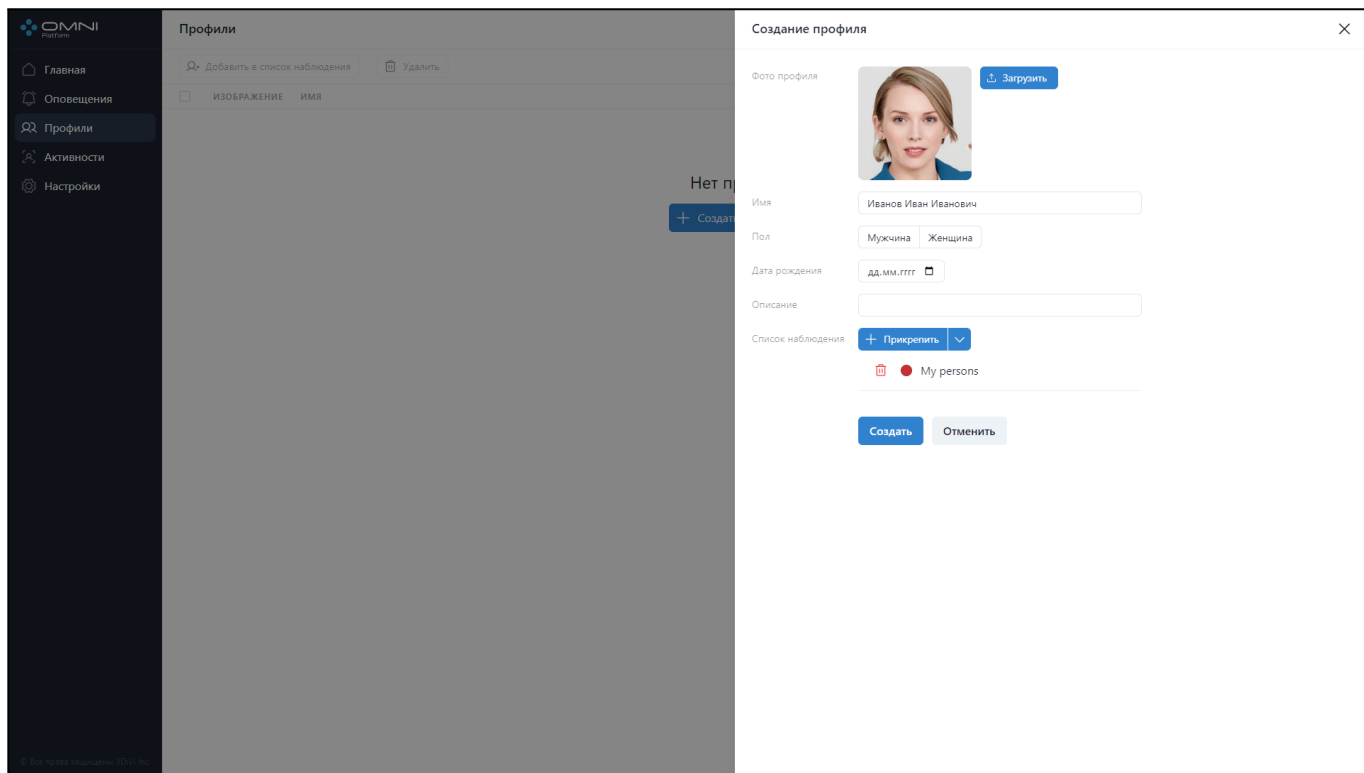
OMNI Platform

Главная
Оповещения
Профили
Активности
Настройки

© Все права защищены 3DiVi Inc.

Профили

Добавить в список наблюдения
Удалить

ИЗОБРАЖЕНИЕ ИМЯ

Нет пр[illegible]

+ Создат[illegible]

Создание профиля

Фото профиля
Загрузить

Имя
Иванов Иван Иванович

Пол
Мужчина Женщина

Дата рождения
дд.мм.гггг

Описание

Список наблюдения
+ Прикрепить

My persons

Создать
Отменить